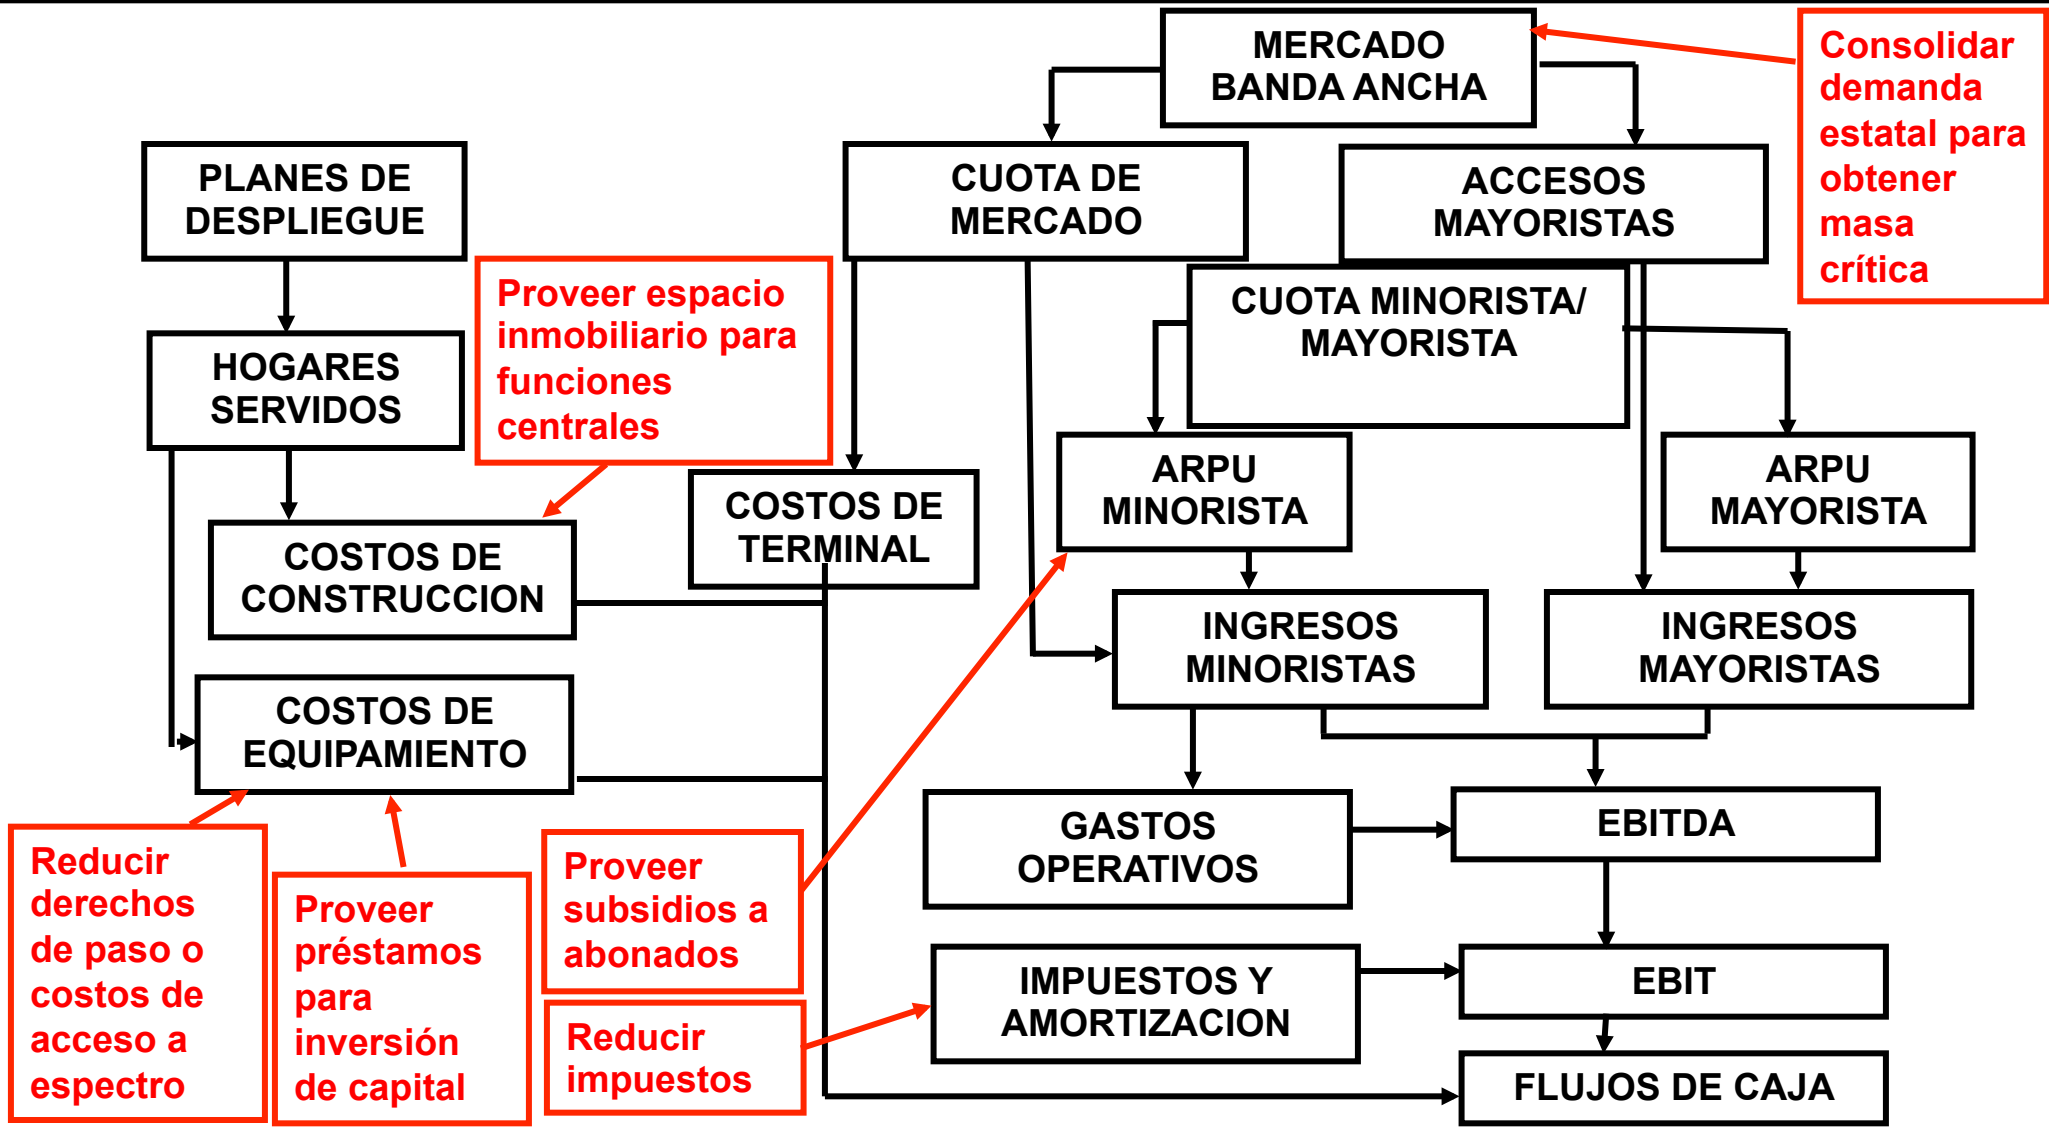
MERCADO BANDA ANCHA

Consolidar demanda estatal para obtener masa crítica

PLANES DE DESPLIEGUE

CUOTA DE MERCADO

ACCESOS MAYORISTAS

CUOTA MINORISTA/ MAYORISTA

HOGARES SERVIDOS

Proveer espacio inmobiliario para funciones centrales

COSTOS DE TERMINAL

ARPU MINORISTA

ARPU MAYORISTA

COSTOS DE CONSTRUCCION

INGRESOS MINORISTAS

INGRESOS MAYORISTAS

COSTOS DE EQUIPAMIENTO

GASTOS OPERATIVOS

EBITDA

Reducir derechos de paso o costos de acceso a espectro

Proveer préstamos para inversión de capital

Proveer subsidios a abonados

IMPUESTOS Y AMORTIZACION

EBIT

Reducir impuestos

FLUJOS DE CAJA